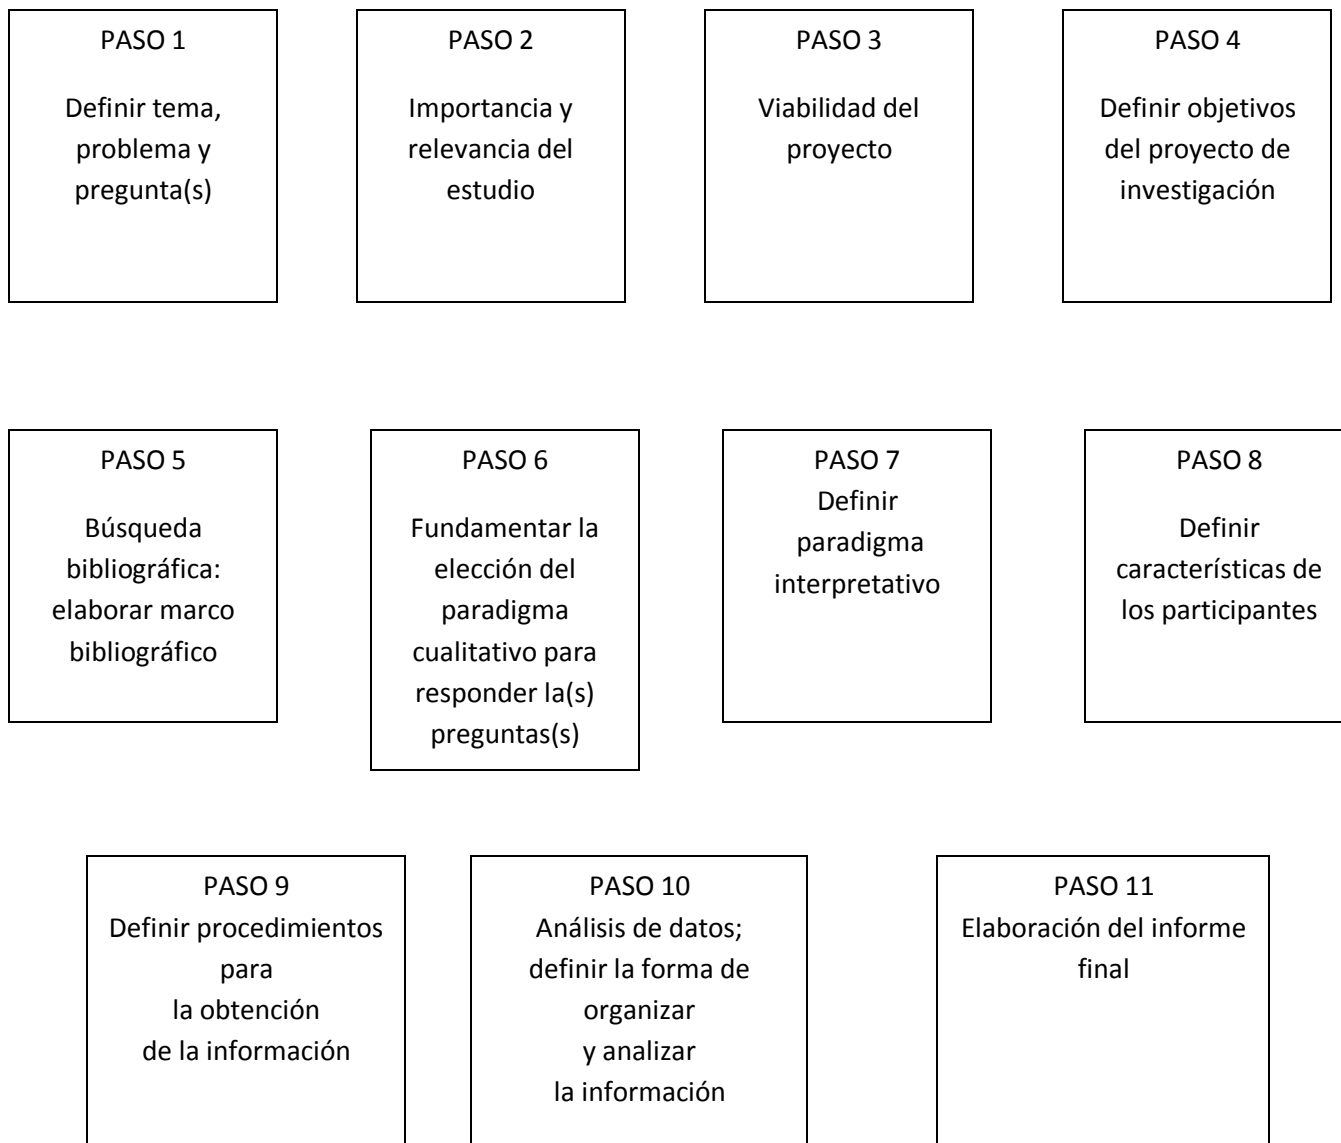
PASO 1

Definir tema, problema y pregunta(s)

PASO 2

Importancia y relevancia del estudio

PASO 3

Viabilidad del proyecto

PASO 4

Definir objetivos del proyecto de investigación

PASO 5

Búsqueda bibliográfica: elaborar marco bibliográfico

PASO 6

Fundamentar la elección del paradigma cualitativo para responder la(s) preguntas(s)

PASO 7
Definir paradigma interpretativo

PASO 8

Definir características de los participantes

PASO 9
Definir procedimientos para la obtención de la información

PASO 10
Análisis de datos; definir la forma de organizar y analizar la información

PASO 11
Elaboración del informe final